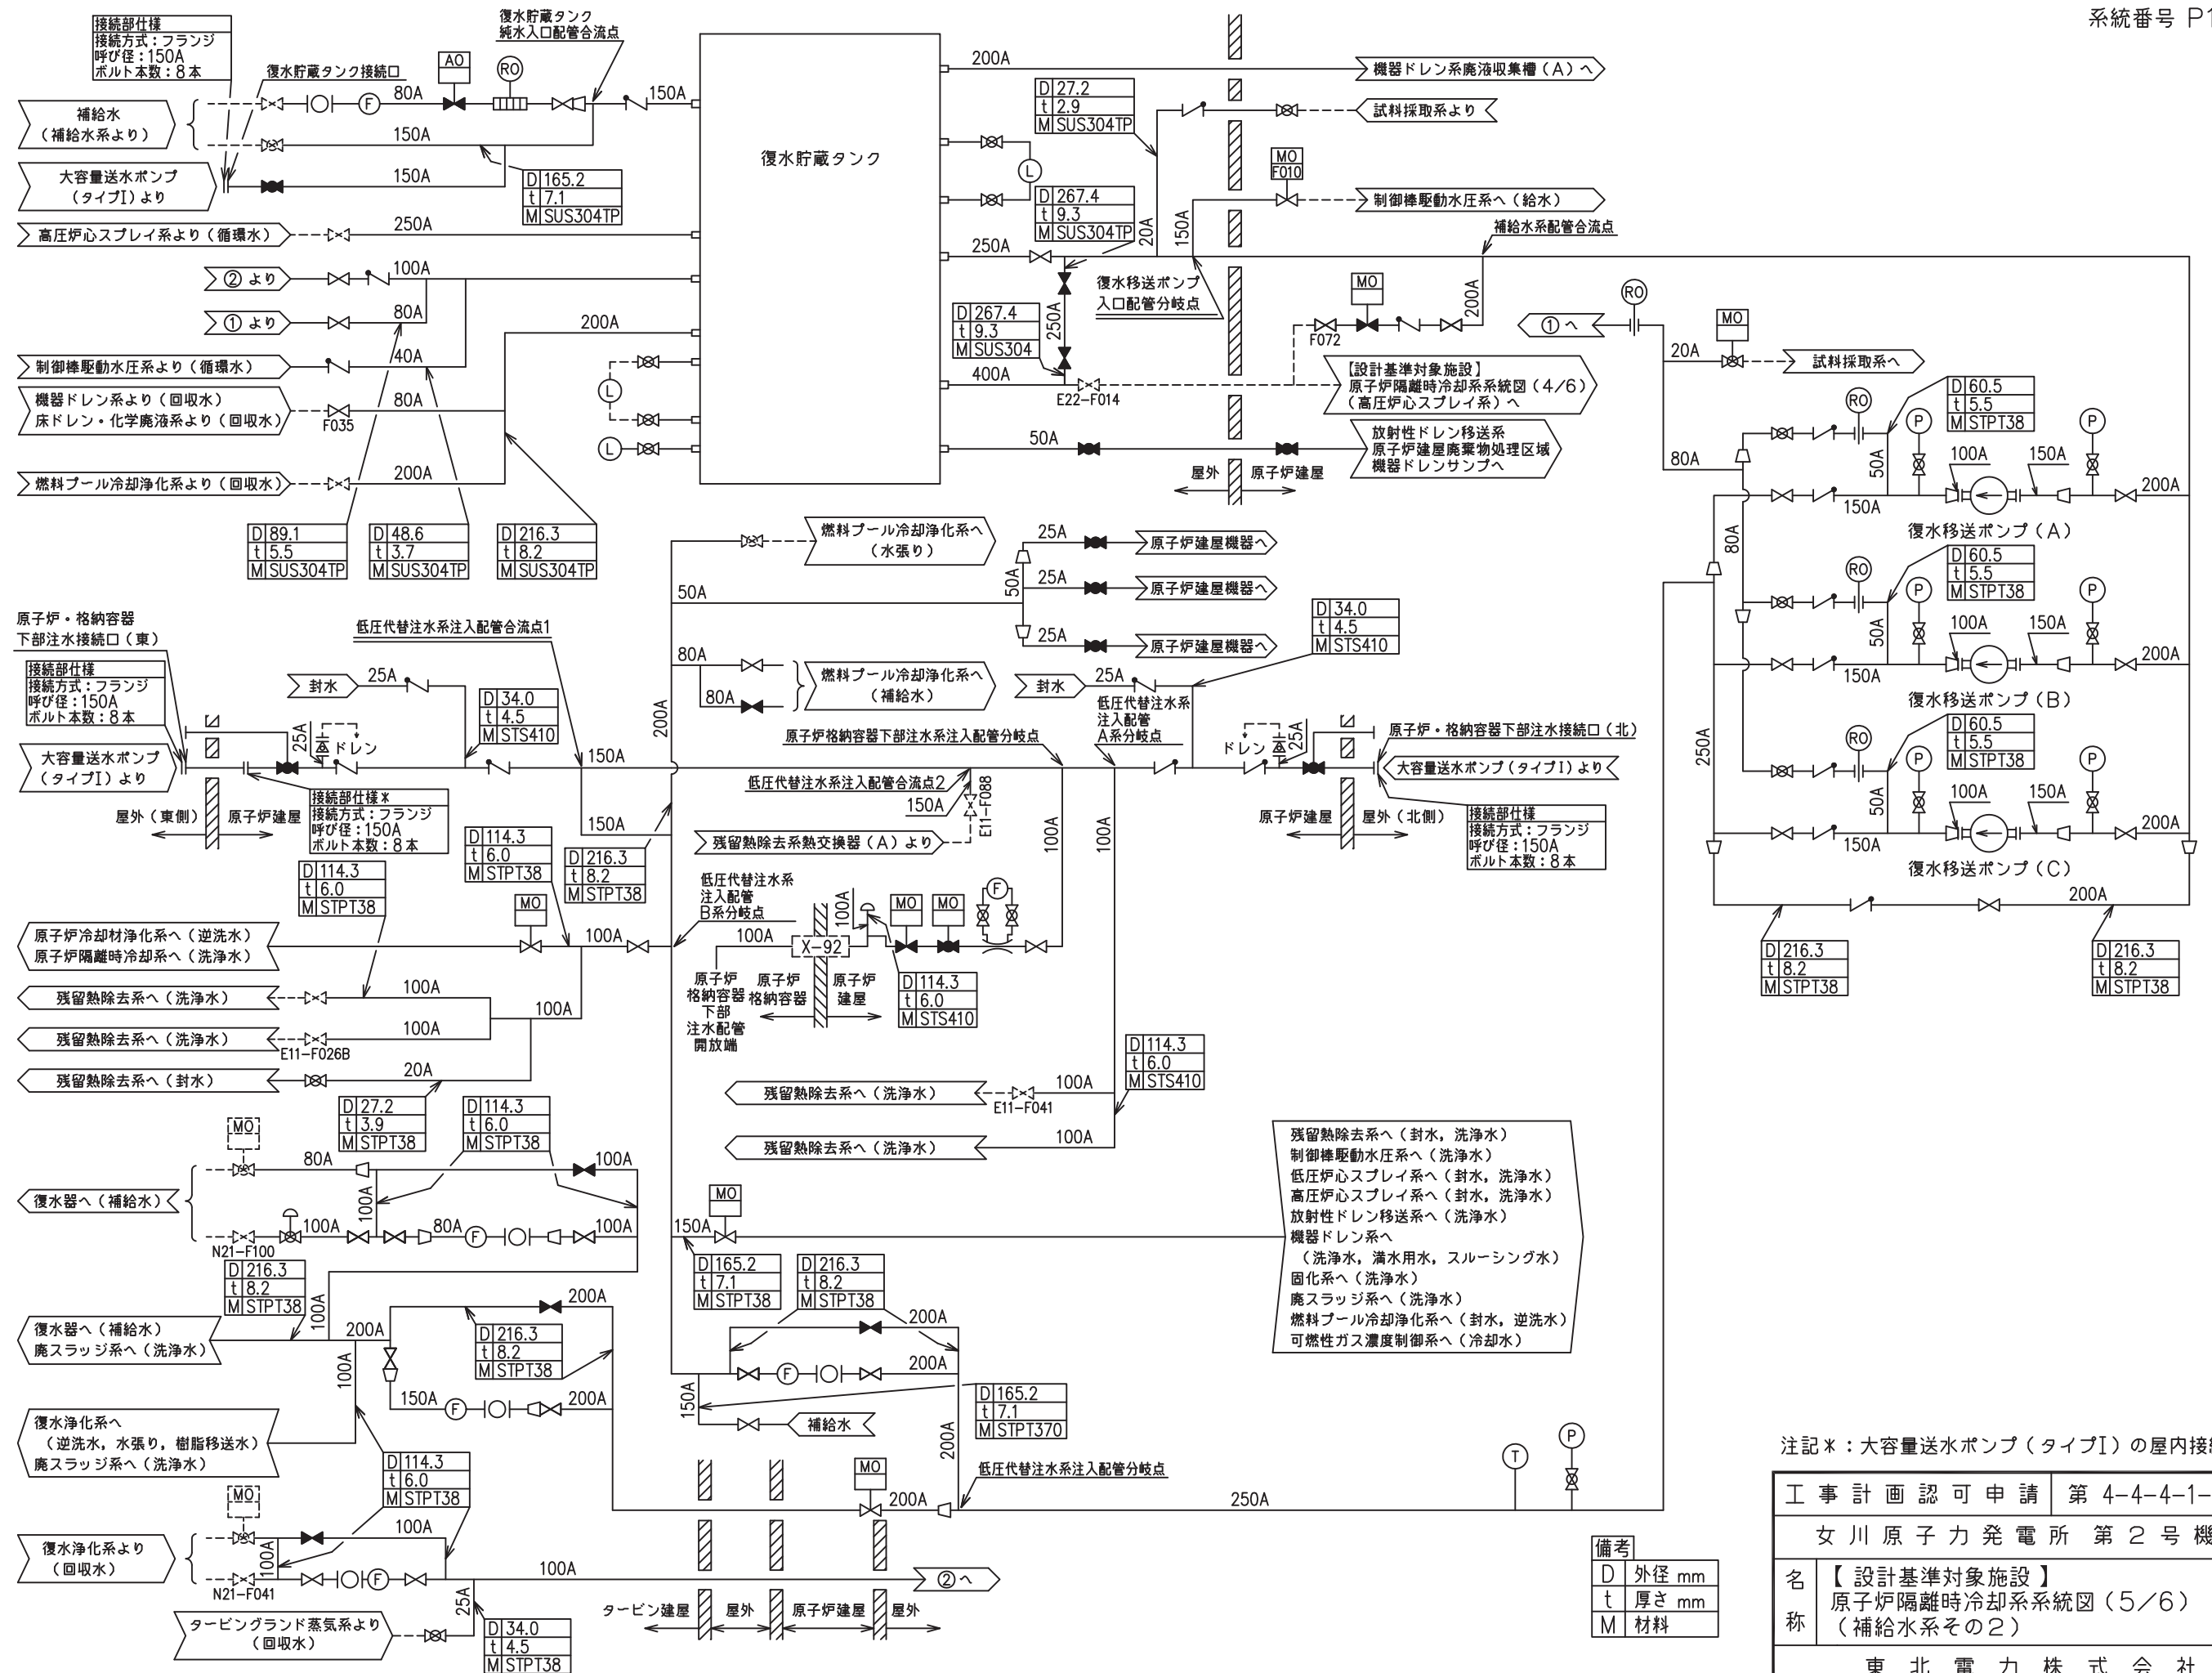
系統番号 P1

接続部仕様
接続方式：フランジ
呼び径：150A
ボルト本数：8本

復水貯蔵タンク
純水入口配管合流点

復水貯蔵タンク接続口

AO
RO
F
80A
150A

補給水
（補給水系より）

150A

大容量送水ポンプ
（タイプⅠ）より

150A

| D | 165.2 |
|---|---|
| t | 7.1 |
| M | SUS304TP |

高圧炉心スプレイ系より（循環水）
250A

② より
100A

① より
80A

制御棒駆動水圧系より（循環水）
40A

機器ドレン系より（回収水）
床ドレン・化学廃液系より（回収水）
F035
80A

200A

燃料プール冷却浄化系より（回収水）
200A

| D | 89.1 |
|---|---|
| t | 5.5 |
| M | SUS304TP |

| D | 48.6 |
|---|---|
| t | 3.7 |
| M | SUS304TP |

| D | 216.3 |
|---|---|
| t | 8.2 |
| M | SUS304TP |

復水貯蔵タンク

200A
機器ドレン系廃液収集槽（A）へ

| D | 27.2 |
|---|---|
| t | 2.9 |
| M | SUS304TP |

試料採取系より

L

MO
F010
制御棒駆動水圧系へ（給水）

| D | 267.4 |
|---|---|
| t | 9.3 |
| M | SUS304TP |

20A
150A
補給水系配管合流点

250A
復水移送ポンプ
入口配管分岐点

| D | 267.4 |
|---|---|
| t | 9.3 |
| M | SUS304 |

250A
MO
200A
F072

400A
E22-F014

【設計基準対象施設】
原子炉隔離時冷却系系統図（4/6）
（高圧炉心スプレイ系）へ

L
L

50A
放射性ドレン移送系
原子炉建屋廃棄物処理区域
機器ドレンサンプへ

屋外　原子炉建屋

① へ
RO
MO
20A
試料採取系へ

| D | 60.5 |
|---|---|
| t | 5.5 |
| M | STPT38 |

RO
P
P
80A
50A
100A
150A
150A
200A
復水移送ポンプ（A）

| D | 60.5 |
|---|---|
| t | 5.5 |
| M | STPT38 |

80A
RO
P
P
50A
100A
150A
150A
200A
復水移送ポンプ（B）

| D | 60.5 |
|---|---|
| t | 5.5 |
| M | STPT38 |

250A
RO
P
P
50A
100A
150A
150A
200A
復水移送ポンプ（C）

200A

| D | 216.3 |
|---|---|
| t | 8.2 |
| M | STPT38 |

| D | 216.3 |
|---|---|
| t | 8.2 |
| M | STPT38 |

燃料プール冷却浄化系へ
（水張り）

25A
原子炉建屋機器へ
50A
25A
原子炉建屋機器へ
25A
原子炉建屋機器へ

50A
80A
80A
燃料プール冷却浄化系へ
（補給水）

| D | 34.0 |
|---|---|
| t | 4.5 |
| M | STS410 |

原子炉・格納容器
下部注水接続口（東）

低圧代替注水系注入配管合流点1

接続部仕様
接続方式：フランジ
呼び径：150A
ボルト本数：8本

封水
25A

| D | 34.0 |
|---|---|
| t | 4.5 |
| M | STS410 |

大容量送水ポンプ
（タイプⅠ）より

25A
ドレン

150A
200A

原子炉格納容器下部注水系注入配管分岐点

封水
25A
低圧代替注水系
注入配管
A系分岐点

ドレン
25A
原子炉・格納容器下部注水接続口（北）
大容量送水ポンプ（タイプⅠ）より

屋外（東側）　原子炉建屋

接続部仕様＊
接続方式：フランジ
呼び径：150A
ボルト本数：8本

低圧代替注水系注入配管合流点2
150A
E11-F088

原子炉建屋　屋外（北側）

接続部仕様
接続方式：フランジ
呼び径：150A
ボルト本数：8本

| D | 114.3 |
|---|---|
| t | 6.0 |
| M | STPT38 |

150A

| D | 216.3 |
|---|---|
| t | 8.2 |
| M | STPT38 |

残留熱除去系熱交換器（A）より

100A
100A

| D | 114.3 |
|---|---|
| t | 6.0 |
| M | STPT38 |

低圧代替注水系
注入配管
B系分岐点

MO
原子炉冷却材浄化系へ（逆洗水）
原子炉隔離時冷却系へ（洗浄水）
100A

100A
X-92
100A
MO
MO
F

原子炉
格納容器
下部
注水配管
開放端

原子炉
格納容器

原子炉
建屋

| D | 114.3 |
|---|---|
| t | 6.0 |
| M | STS410 |

残留熱除去系へ（洗浄水）
100A

残留熱除去系へ（洗浄水）
E11-F026B
100A
100A

残留熱除去系へ（封水）
20A

| D | 114.3 |
|---|---|
| t | 6.0 |
| M | STS410 |

残留熱除去系へ（洗浄水）
E11-F041
100A

残留熱除去系へ（洗浄水）
100A

| D | 27.2 |
|---|---|
| t | 3.9 |
| M | STPT38 |

| D | 114.3 |
|---|---|
| t | 6.0 |
| M | STPT38 |

MO
80A
100A

復水器へ（補給水）
100A
100A
80A
F
100A
N21-F100

| D | 216.3 |
|---|---|
| t | 8.2 |
| M | STPT38 |

100A

復水器へ（補給水）
廃スラッジ系へ（洗浄水）

200A
200A

| D | 216.3 |
|---|---|
| t | 8.2 |
| M | STPT38 |

100A
150A
F
200A

復水浄化系へ
（逆洗水，水張り，樹脂移送水）
廃スラッジ系へ（洗浄水）

| D | 114.3 |
|---|---|
| t | 6.0 |
| M | STPT38 |

MO
100A

復水浄化系より
（回収水）
100A
F
N21-F041

100A
② へ

25A
タービングランド蒸気系より
（回収水）

| D | 34.0 |
|---|---|
| t | 4.5 |
| M | STPT38 |

タービン建屋　屋外　原子炉建屋　屋外

MO
150A

| D | 165.2 |
|---|---|
| t | 7.1 |
| M | STPT38 |

| D | 216.3 |
|---|---|
| t | 8.2 |
| M | STPT38 |

200A
200A
F
150A
補給水

| D | 165.2 |
|---|---|
| t | 7.1 |
| M | STPT370 |

200A
MO
200A
低圧代替注水系注入配管分岐点
250A

残留熱除去系へ（封水，洗浄水）
制御棒駆動水圧系へ（洗浄水）
低圧炉心スプレイ系へ（封水，洗浄水）
高圧炉心スプレイ系へ（封水，洗浄水）
放射性ドレン移送系へ（洗浄水）
機器ドレン系へ
（洗浄水，満水用水，スルーシング水）
固化系へ（洗浄水）
廃スラッジ系へ（洗浄水）
燃料プール冷却浄化系へ（封水，逆洗水）
可燃性ガス濃度制御系へ（冷却水）

T
P

注記＊：大容量送水ポンプ（タイプⅠ）の屋内接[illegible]

| 備考 | |
|---|---|
| D | 外径 mm |
| t | 厚さ mm |
| M | 材料 |

| 工事計画認可申請 | 第 4-4-4-1-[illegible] |
|---|---|
| 女川原子力発電所 第２号機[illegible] | |
| 名称 | 【設計基準対象施設】 原子炉隔離時冷却系系統図（5/6） （補給水系その2） |
| 東北電力株式会社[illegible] | |